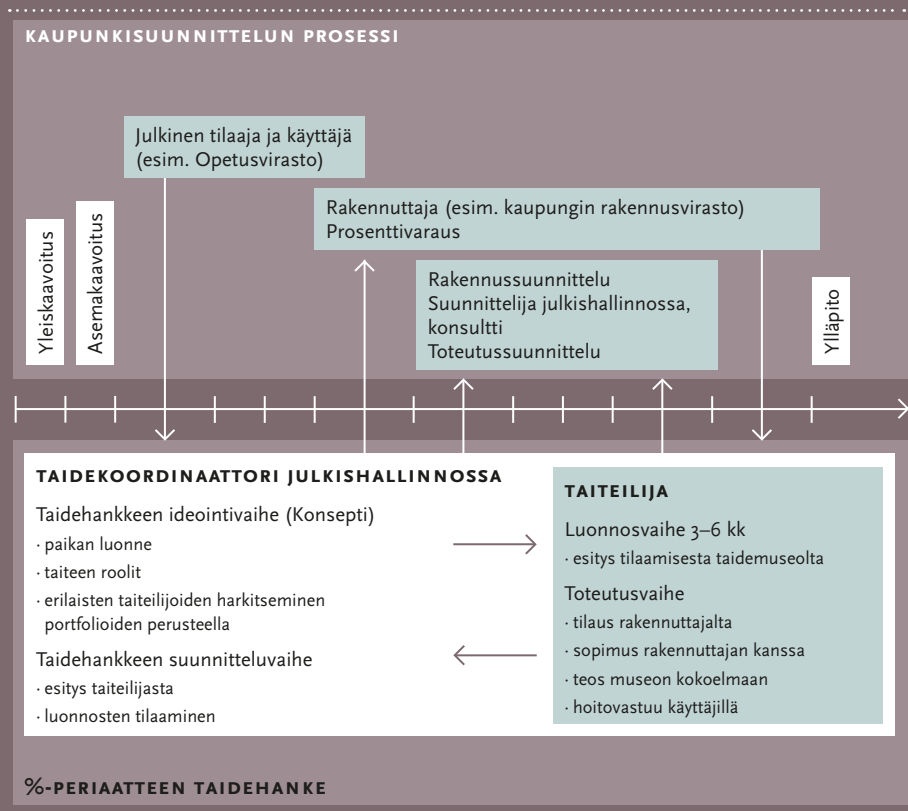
KAUPUNKISUUNNITTELUN PROSESSI

Julkinen tilaaja ja käyttäjä (esim. Opetusvirasto)

Rakennuttaja (esim. kaupungin rakennusvirasto) Prosenttivaraus

Yleiskaavoitus

Asemakaavoitus

Rakennussuunnittelu
Suunnittelija julkishallinnossa, konsultti
Toteutussuunnittelu

Ylläpito

TAIDEKOORDINAATTORI JULKISHALLINNOSSA

Taidehankkeen ideointivaihe (Konsepti)
· paikan luonne
· taiteen roolit
· erilaisten taiteilijoiden harkitseminen portfolioiden perusteella

Taidehankkeen suunnitteluvaihe
· esitys taiteilijasta
· luonnosten tilaaminen

TAITEILIJA

Luonnosvaihe 3–6 kk
· esitys tilaamisesta taidemuseolta

Toteutusvaihe
· tilaus rakennuttajalta
· sopimus rakennuttajan kanssa
· teos museon kokoelmaan
· hoitovastuu käyttäjillä

%-PERIAATTEEN TAIDEHANKE